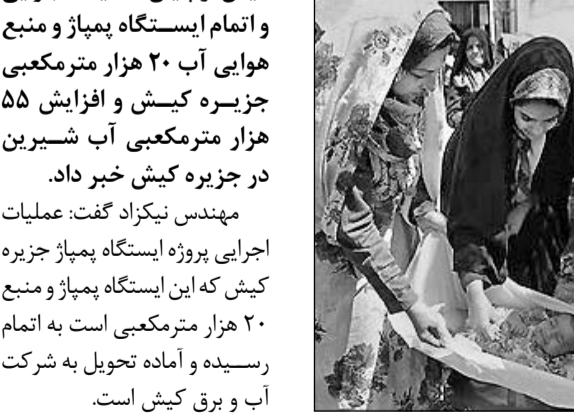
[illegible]
و اتمام ایستگاه پمپاژ و منبع هوایی آب ۲۰ هزار مترمکعبی جزیره کیش و افزایش ۵۵ هزار مترمکعبی آب شیرین در جزیره کیش خبر داد.

مهندس نیکزاد گفت: عملیات اجرایی پروژه ایستگاه پمپاژ جزیره کیش که این ایستگاه پمپاژ و منبع ۲۰ هزار مترمکعبی است به اتمام رسیده و آماده تحویل به شرکت آب و برق کیش است.